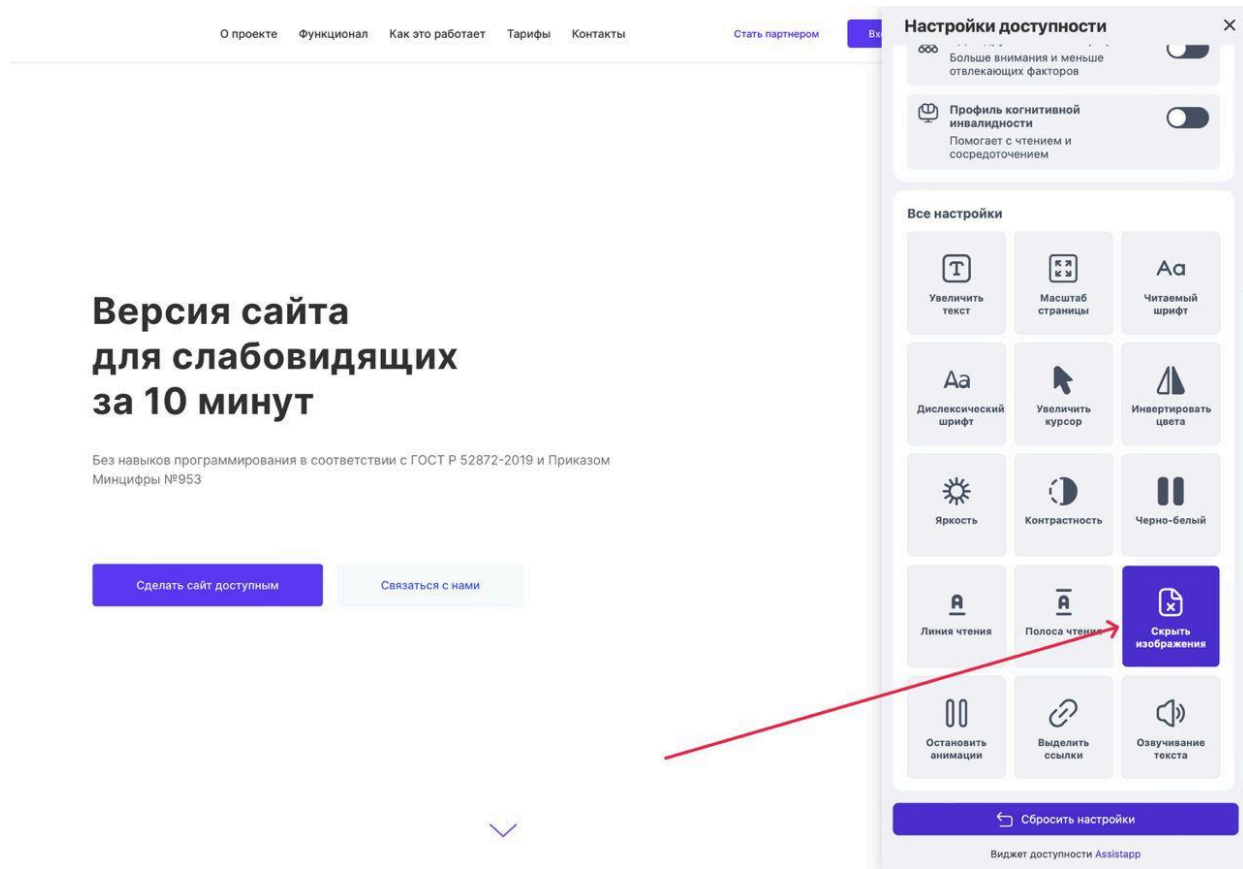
О проекте Функционал Как это работает Тарифы Контакты Стать партнером Вх

Настройки доступности ×

Больше внимания и меньше отвлекающих факторов

Профиль когнитивной инвалидности
Помогает с чтением и сосредоточением

Все настройки

Увеличить текст

Масштаб страницы

Aa
Читаемый шрифт

Aa
Дислексический шрифт

Увеличить курсор

Инвертировать цвета

Яркость

Контрастность

Черно-белый

A
Линия чтения

A
Полоса чтения

Скрыть изображения

Остановить анимации

Выделить ссылки

Озвучивание текста

Сбросить настройки

Виджет доступности Assistapp

Версия сайта для слабовидящих за 10 минут

Без навыков программирования в соответствии с ГОСТ Р 52872-2019 и Приказом Минцифры №953

Сделать сайт доступным

Связаться с нами